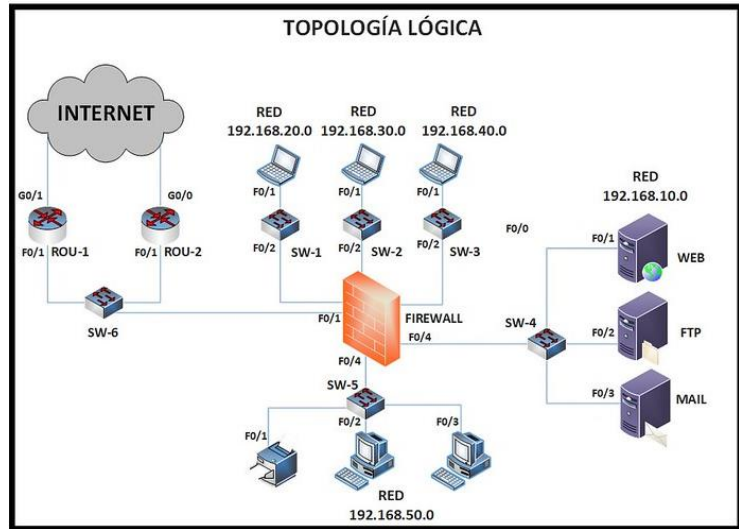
TOPOLOGÍA LÓGICA

INTERNET

G0/1
G0/0
F0/1 ROU-1
F0/1 ROU-2
SW-6

RED
192.168.20.0
F0/1
F0/2 SW-1

RED
192.168.30.0
F0/1
F0/2 SW-2

RED
192.168.40.0
F0/1
F0/2 SW-3

F0/0

RED
192.168.10.0
F0/1 WEB
F0/2 FTP
F0/3 MAIL

F0/1
FIREWALL
F0/4
SW-4
F0/4
SW-5
F0/1
F0/2
F0/3

RED
192.168.50.0